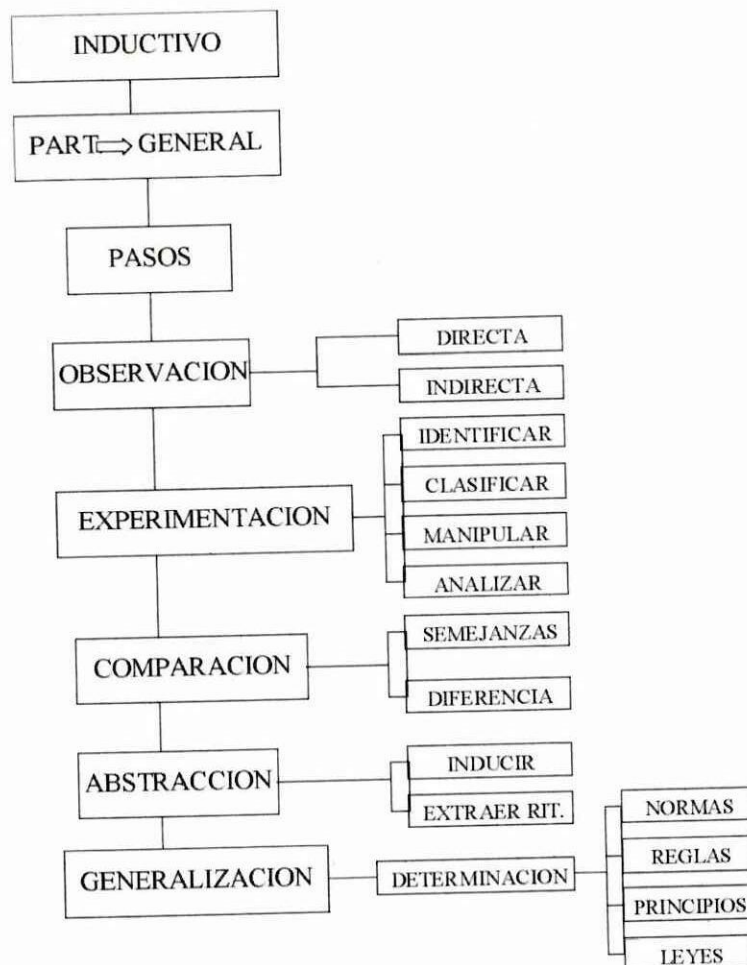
INDUCTIVO

PART $\Rightarrow$ GENERAL

PASOS

OBSERVACION

DIRECTA

INDIRECTA

EXPERIMENTACION

IDENTIFICAR

CLASIFICAR

MANIPULAR

ANALIZAR

COMPARACION

SEMEJANZAS

DIFERENCIA

ABSTRACCION

INDUCIR

EXTRAER RIT.

GENERALIZACION

DETERMINACION

NORMAS

REGLAS

PRINCIPIOS

LEYES